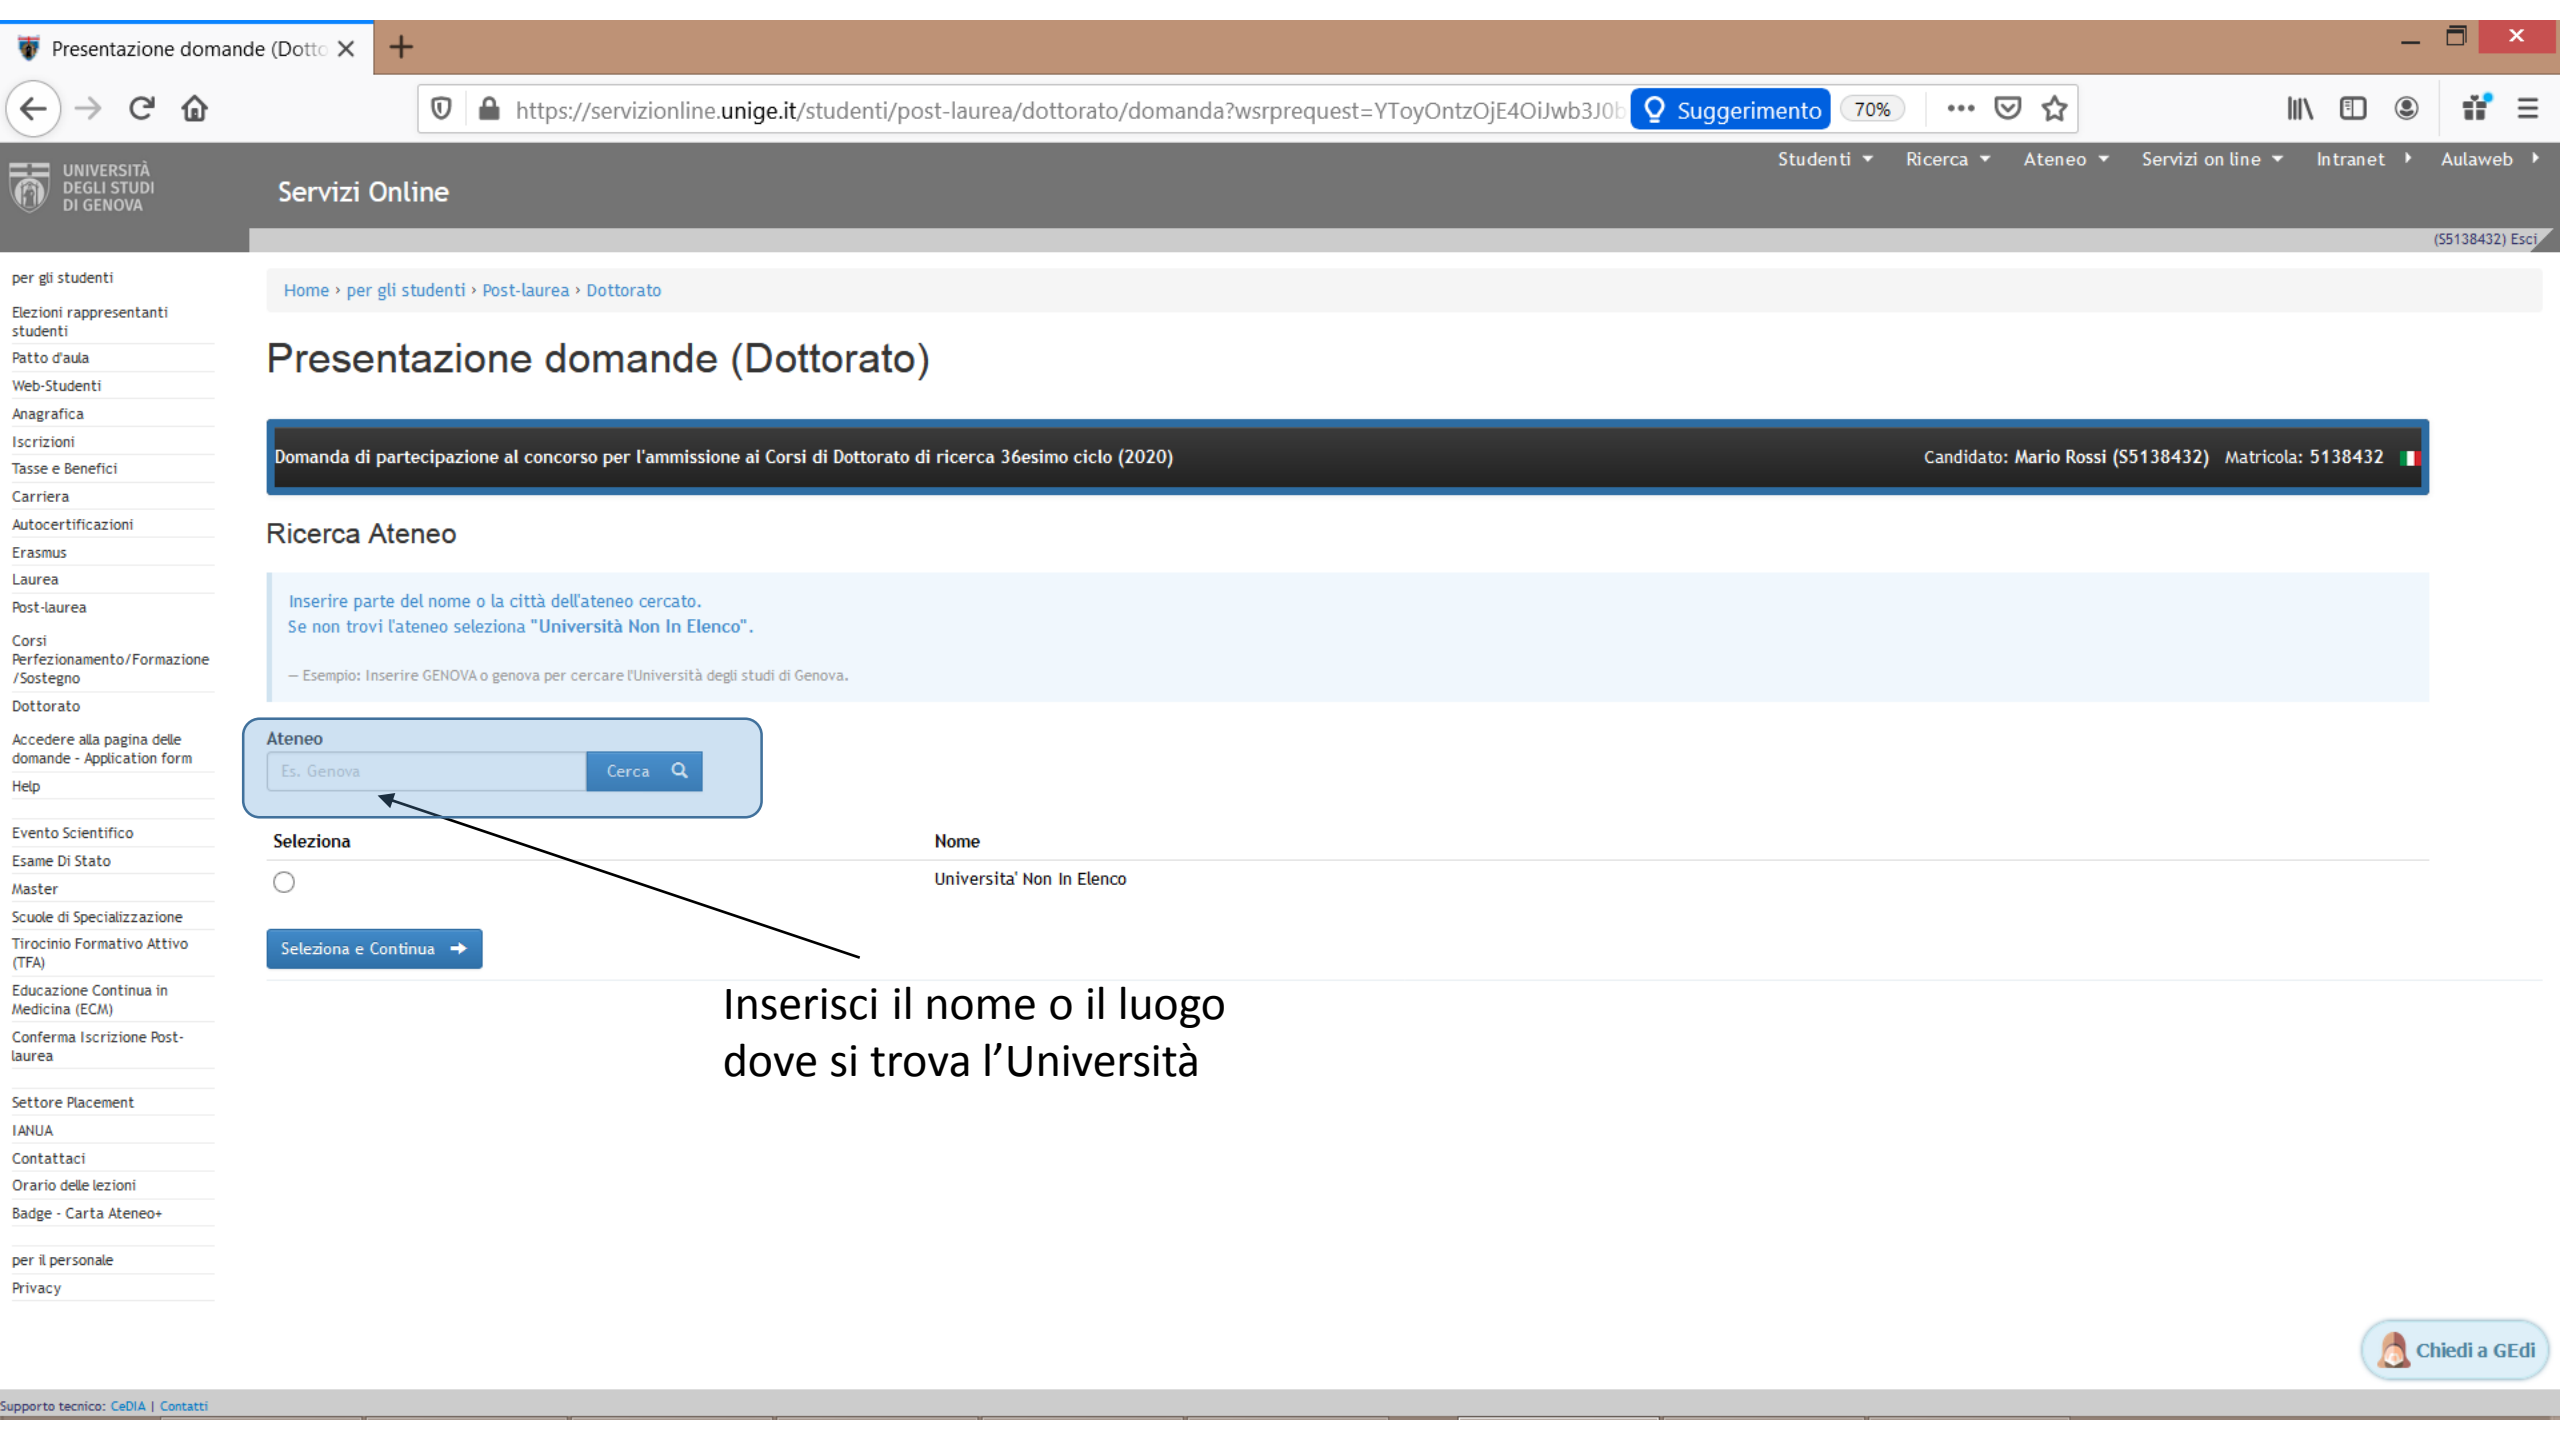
Presentazione domande (Dotto ×

https://servizionline.unige.it/studenti/post-laurea/dottorato/domanda?wsrprequest=YToyOntzOjE4OiJwb3J0b

Suggerimento 70%

UNIVERSITÀ DEGLI STUDI DI GENOVA

Servizi Online

Studenti Ricerca Ateneo Servizi on line Intranet Aulaweb

(S5138432) Esci

per gli studenti
Elezioni rappresentanti studenti
Patto d'aula
Web-Studenti
Anagrafica
Iscrizioni
Tasse e Benefici
Carriera
Autocertificazioni
Erasmus
Laurea
Post-laurea
Corsi Perfezionamento/Formazione/Sostegno
Dottorato
Accedere alla pagina delle domande - Application form
Help
Evento Scientifico
Esame Di Stato
Master
Scuole di Specializzazione
Tirocinio Formativo Attivo (TFA)
Educazione Continua in Medicina (ECM)
Conferma Iscrizione Post-laurea
Settore Placement
IANUA
Contattaci
Orario delle lezioni
Badge - Carta Ateneo+
per il personale
Privacy

Home › per gli studenti › Post-laurea › Dottorato

Presentazione domande (Dottorato)

Domanda di partecipazione al concorso per l'ammissione ai Corsi di Dottorato di ricerca 36esimo ciclo (2020)

Candidato: Mario Rossi (S5138432) Matricola: 5138432

Ricerca Ateneo

Inserire parte del nome o la città dell'ateneo cercato.
Se non trovi l'ateneo seleziona "Università Non In Elenco".

— Esempio: Inserire GENOVA o genova per cercare l'Università degli studi di Genova.

Ateneo
Es. Genova Cerca

| Seleziona | Nome |
|---|---|
| ○ | Universita' Non In Elenco |

Seleziona e Continua

Inserisci il nome o il luogo dove si trova l'Università

Chiedi a GEdi

Supporto tecnico: CeDIA | Contatti